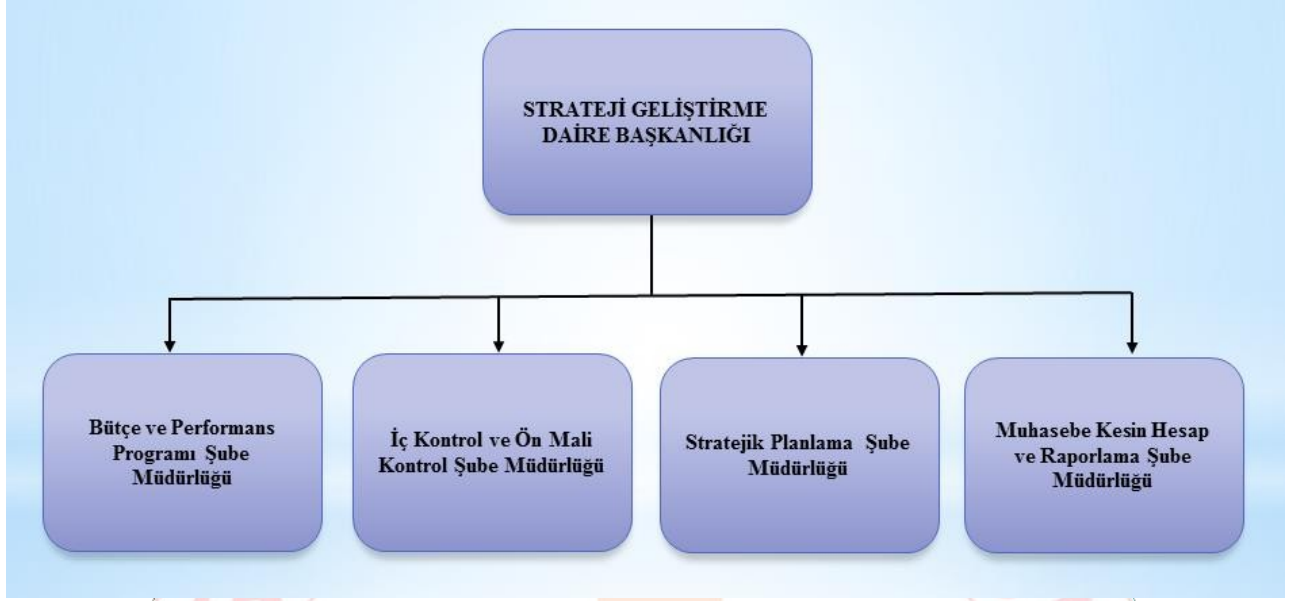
STRATEJİ GELİŞTİRME DAİRE BAŞKANLIĞI

Bütçe ve Performans Programı Şube Müdürlüğü

İç Kontrol ve Ön Mali Kontrol Şube Müdürlüğü

Stratejik Planlama Şube Müdürlüğü

Muhasebe Kesin Hesap ve Raporlama Şube Müdürlüğü